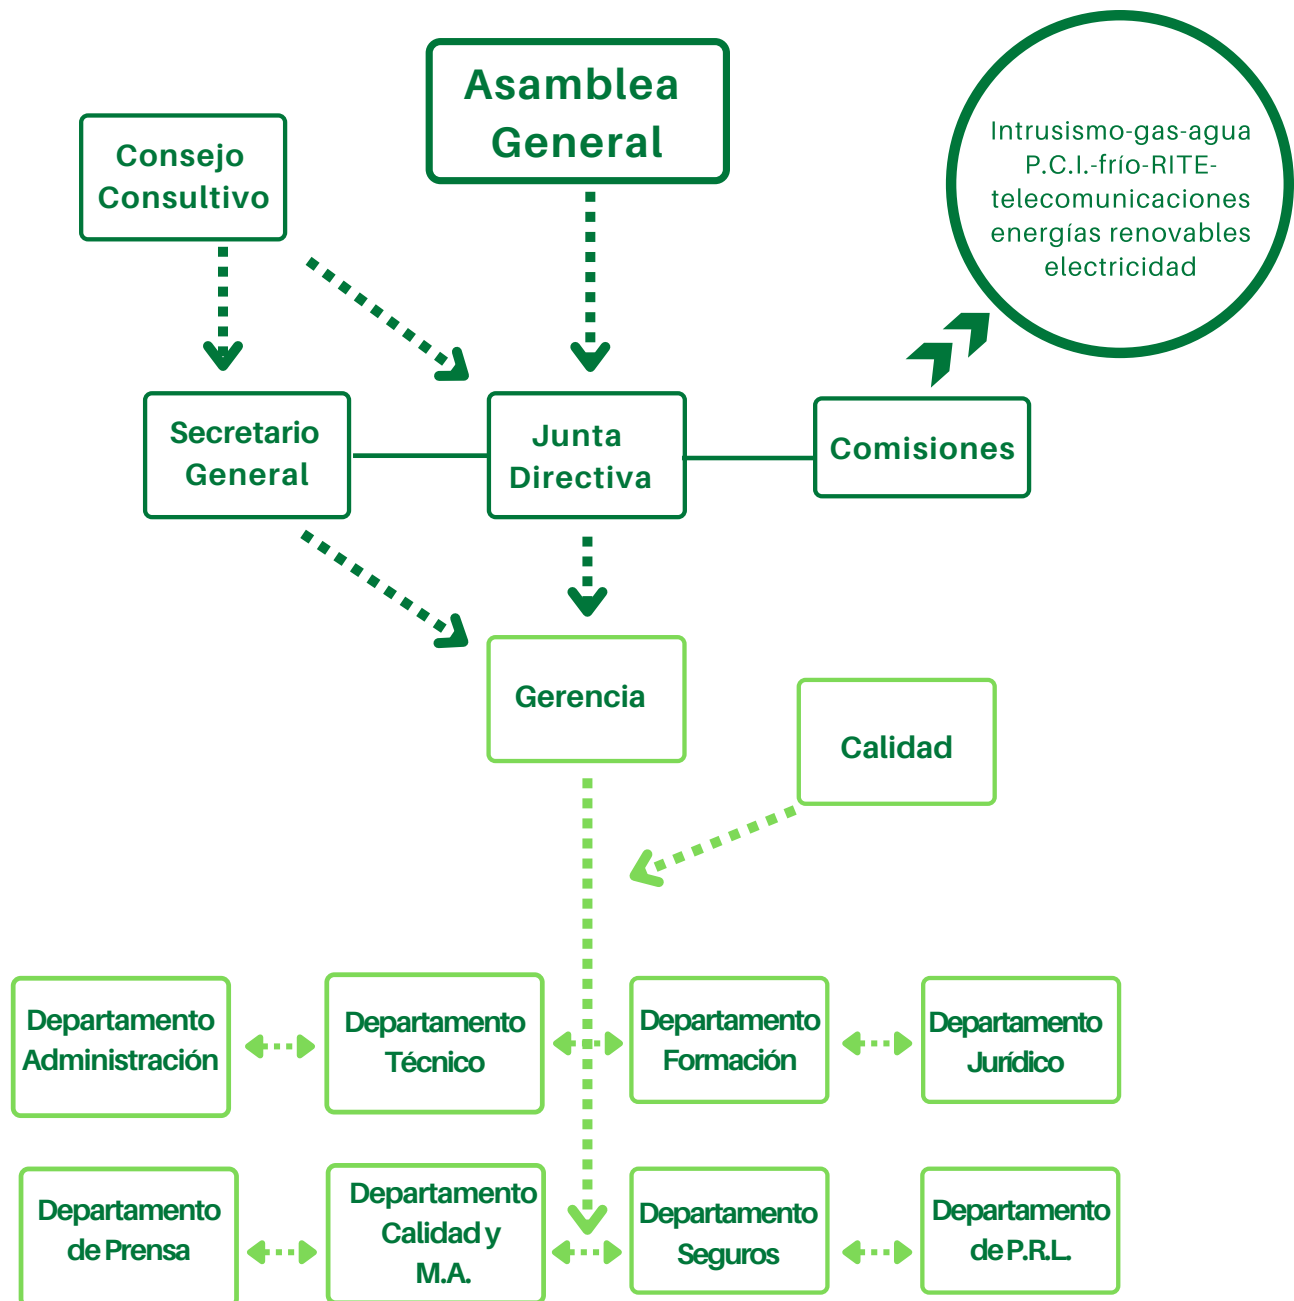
Asamblea General

Consejo Consultivo

Intrusismo-gas-agua P.C.I.-frío-RITE-telecomunicaciones energías renovables electricidad

Secretario General

Junta Directiva

Comisiones

Gerencia

Calidad

Departamento Administración

Departamento Técnico

Departamento Formación

Departamento Jurídico

Departamento de Prensa

Departamento Calidad y M.A.

Departamento Seguros

Departamento de P.R.L.